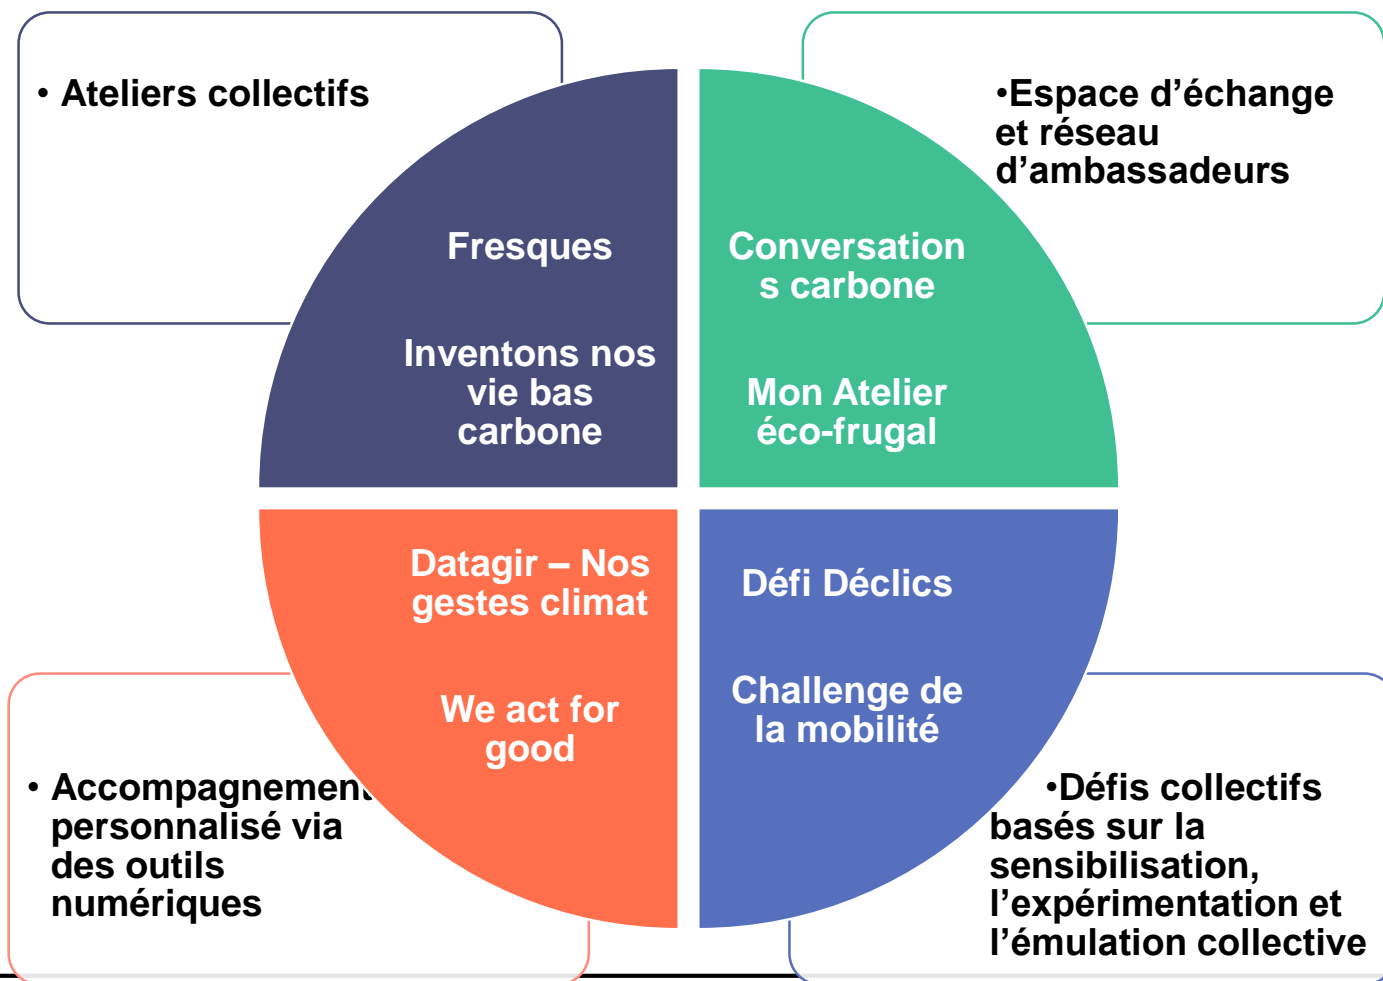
• Ateliers collectifs

•Espace d’échange et réseau d’ambassadeurs

Fresques

Inventons nos vie bas carbone

Conversation s carbone

Mon Atelier éco-frugal

Datagir – Nos gestes climat

We act for good

Défi Déclics

Challenge de la mobilité

• Accompagnement personnalisé via des outils numériques

•Défis collectifs basés sur la sensibilisation, l’expérimentation et l’émulation collective